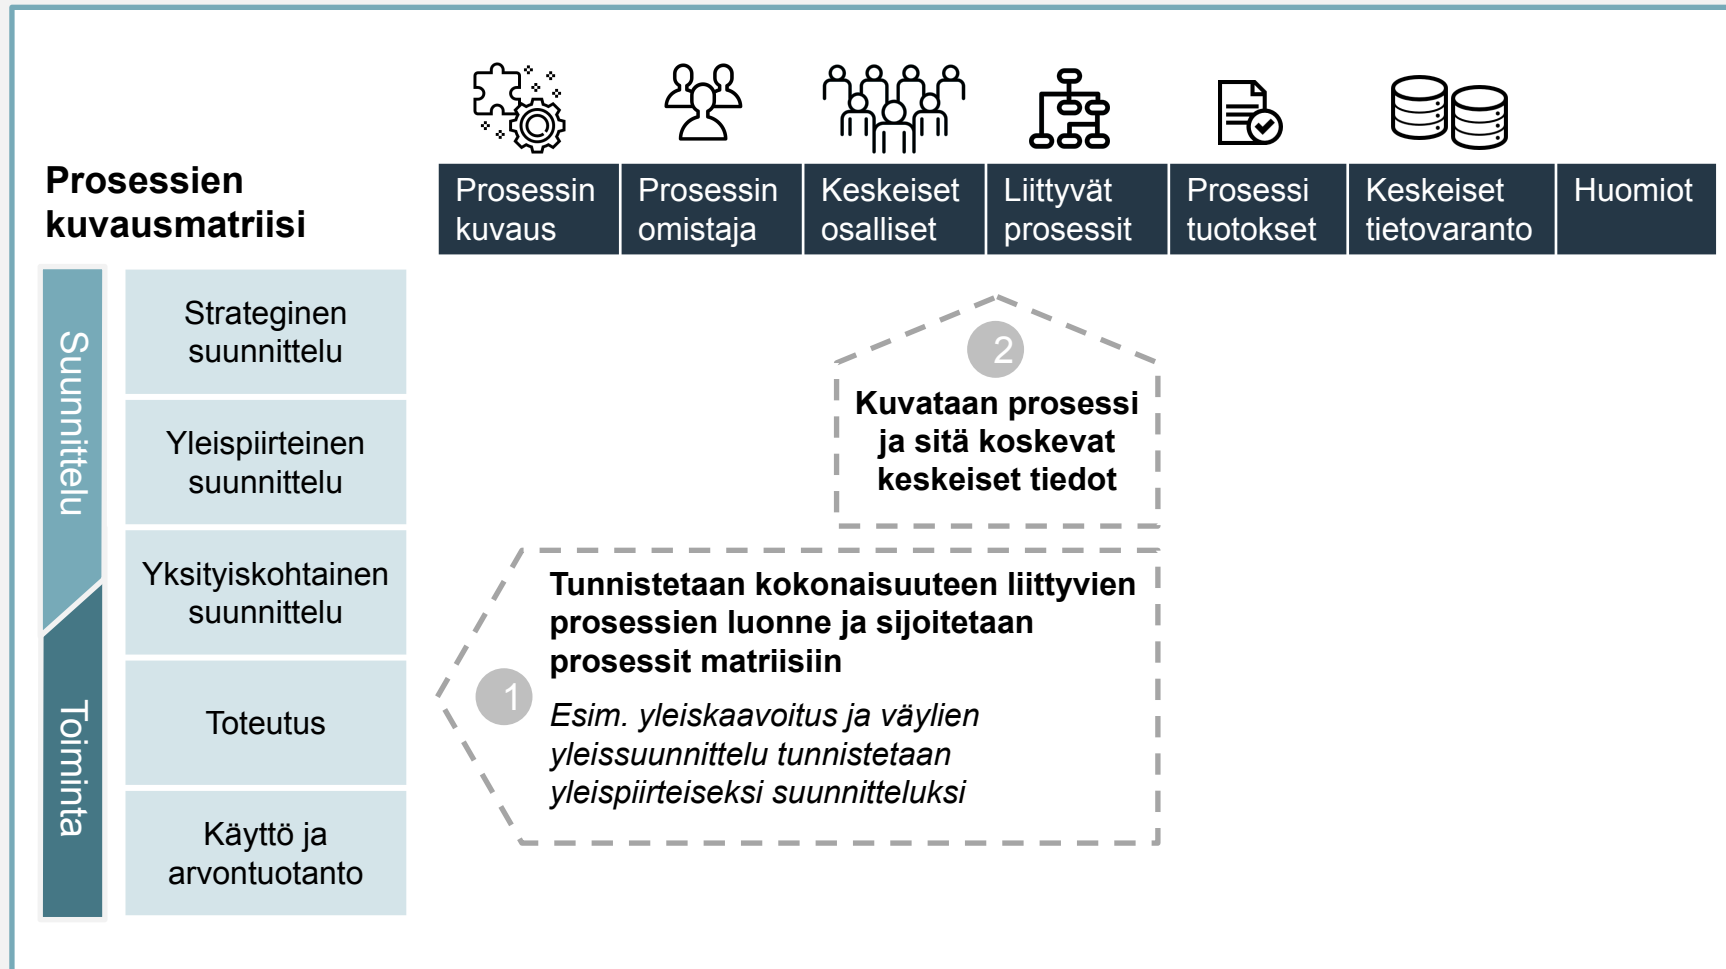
Prosessien kuvausmatriisi

| Prosessin kuvaus | Prosessin omistaja | Keskeiset osalliset | Liittyvät prosessit | Prosessi tuotokset | Keskeiset tietovaranto | Huomiot |
|---|---|---|---|---|---|---|

Suunnittelu

Toiminta

Strateginen suunnittelu

Yleispiirteinen suunnittelu

Yksityiskohtainen suunnittelu

Toteutus

Käyttö ja arvontuotanto

2

Kuvataan prosessi ja sitä koskevat keskeiset tiedot

1

Tunnistetaan kokonaisuuteen liittyvien prosessien luonne ja sijoitetaan prosessit matriisiin

*Esim. yleiskaavoitus ja väylien yleissuunnittelu tunnistetaan yleispiirteiseksi suunnitteluksi*